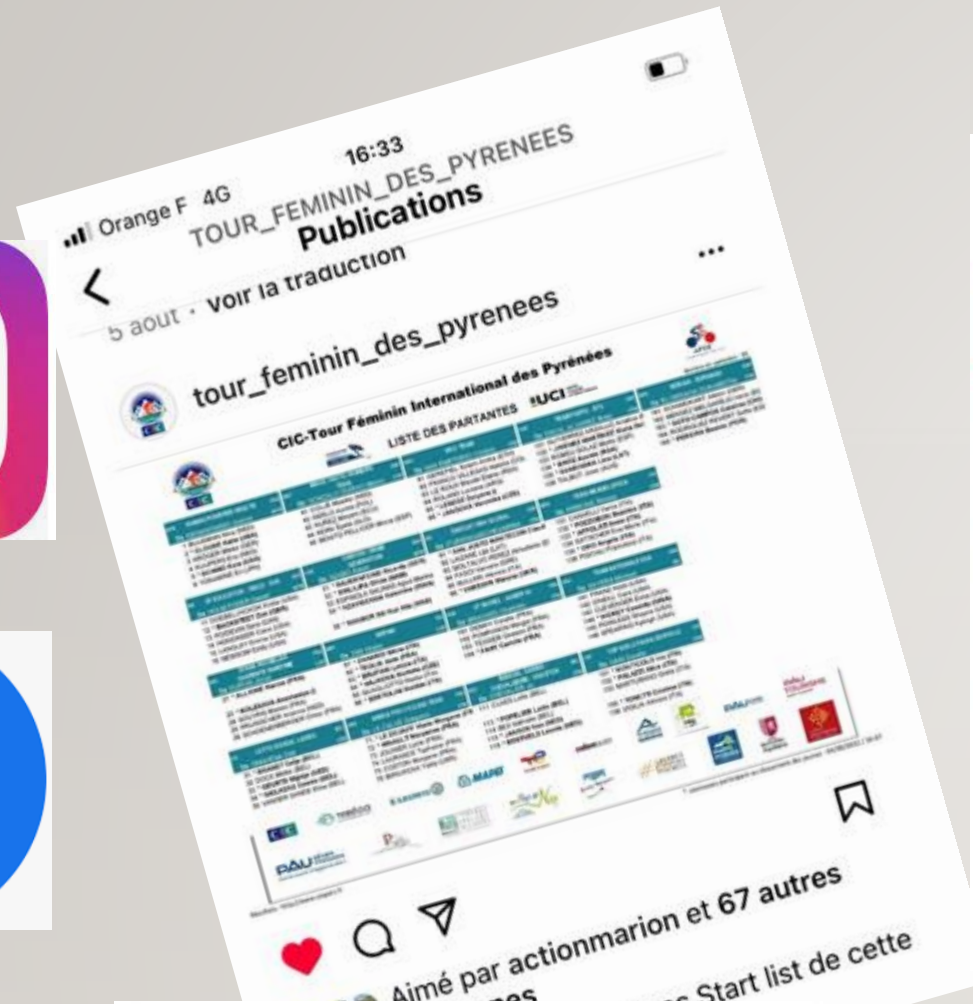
Orange F 4G
16:33
TOUR_FEMININ_DES_PYRENEES
Publications
5 août · Voir la traduction
tour_feminin_des_pyrenees
CIC-Tour Féminin International des Pyrénées
LISTE DES PARTANTES
UCI
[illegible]
Aimé par actionmarion et 67 autres
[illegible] Start list de cette